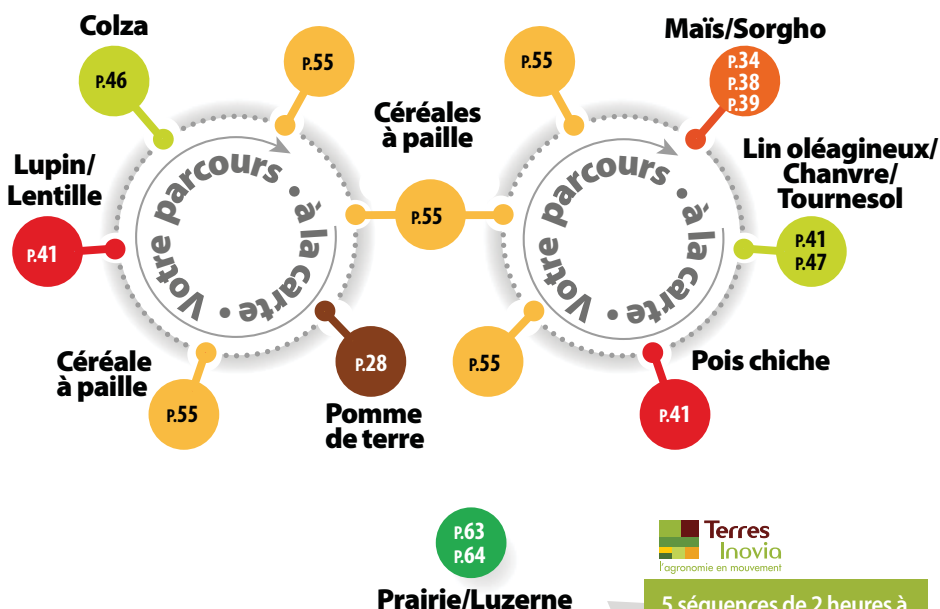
Colza
P.46
P.55
Céréales à paille
P.55
Maïs/Sorgho
P.34
P.38
P.39
Lupin/ Lentille
P.41
Votre parcours • à la carte •
P.55
Votre parcours • à la carte •
Lin oléagineux/ Chanvre/ Tournesol
P.41
P.47
Céréale à paille
P.55
P.28
Pomme de terre
P.55
Pois chiche
P.41
P.63
P.64
Prairie/Luzerne
Terres Inovia
l'agronomie en mouvement
5 séquences de 2 heures à